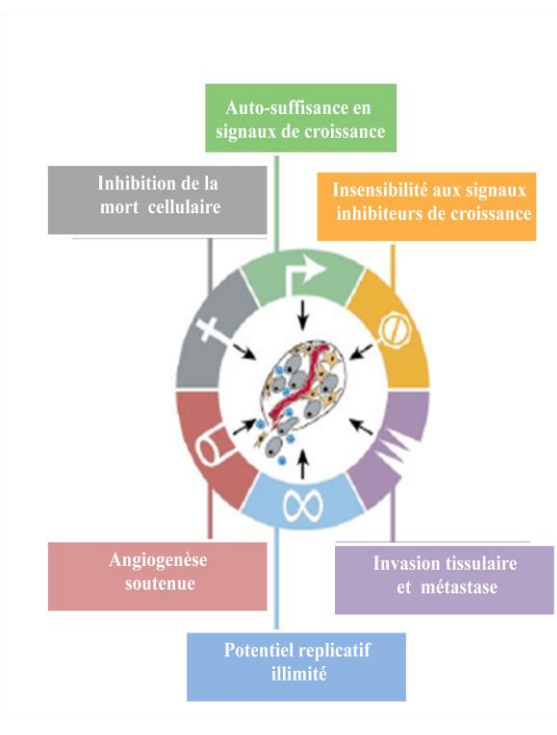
Auto-suffisance en signaux de croissance

Inhibition de la mort cellulaire

Insensibilité aux signaux inhibiteurs de croissance

Angiogenèse soutenue

Invasion tissulaire et métastase

Potentiel replicatif illimité